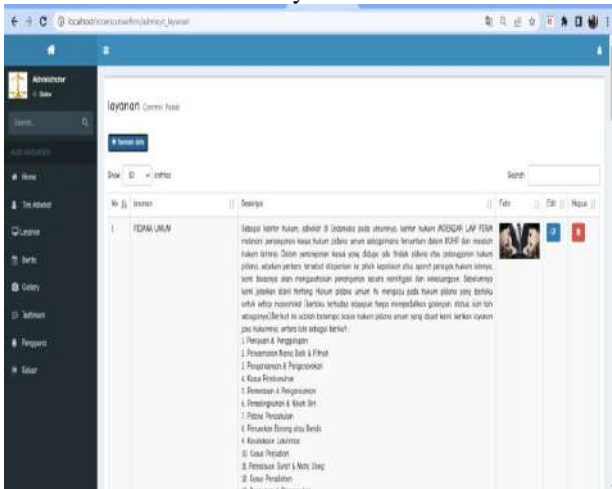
localhost/...

Administrator
Online

Search...

Home
Tim Advokat
Layanan
Berita
Gallery
Testimoni
Pengguna
Keluar

layanan Control Panel

+ Tambah data

Show 10 entries

Search:

| No | layanan | Deskripsi | Foto | Edit | Hapus |
|---|---|---|---|---|---|
| 1 | PIDANA UMUM | Sebagai kantor hukum, advokat di Indonesia pada umumnya, kantor hukum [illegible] dalam penanganan kasus hukum pidana umum sebagaimana tercantum dalam KUHP dan masalah hukum lainnya. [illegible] 1. Penipuan & Penggelapan 2. Pencemaran Nama Baik & Fitnah 3. Penganiayaan & Pengeroyokan 4. Kasus Pembunuhan 5. Pemerasan & Pengancaman 6. Penadahan & Narkotika 7. Pidana Perusahaan 8. Pencurian Barang atau Benda 9. Kekerasan Lainnya 10. Kasus Perjudian 11. Pemalsuan Surat & Mata Uang 12. Kasus Pemalsuan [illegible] | | | |